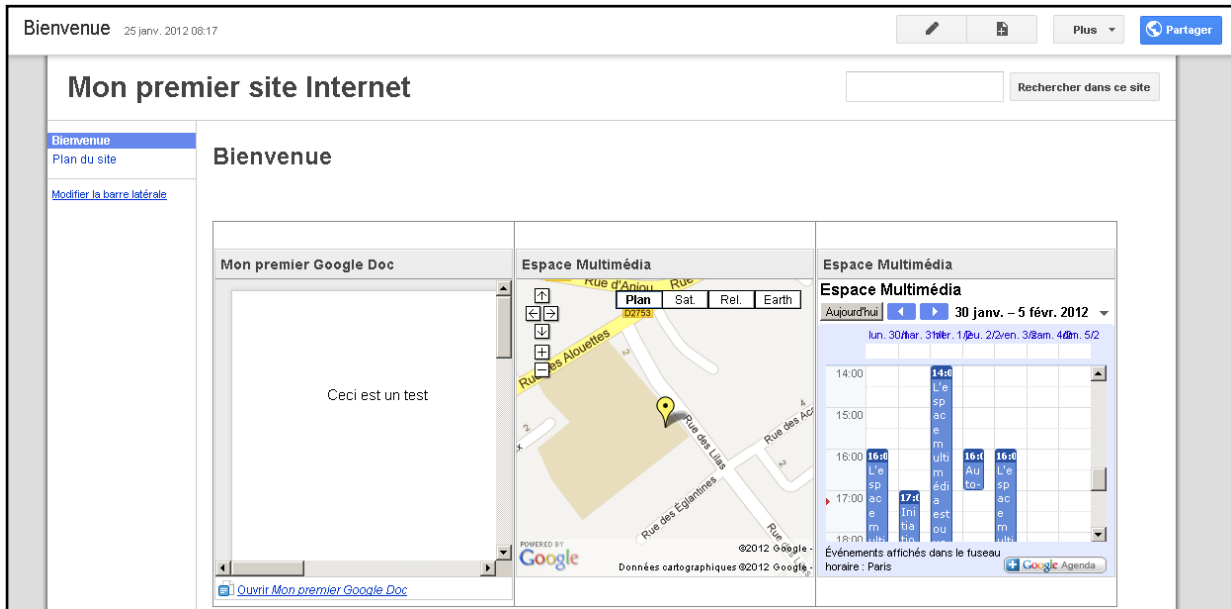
Bienvenue 25 janv. 2012 08:17

Plus Partager

Mon premier site Internet

Rechercher dans ce site

Bienvenue
Plan du site

Modifier la barre latérale

Bienvenue

Mon premier Google Doc

Ceci est un test

Ouvrir Mon premier Google Doc

Espace Multimédia

Plan Sat. Rel. Earth

Rue d'Anjou
D2753
Rue des Alouettes
Rue des Lilas
Rue des Églantines
Rue des Ac
POWERED BY Google
©2012 Google -
Données cartographiques ©2012 Google -

Espace Multimédia

Espace Multimédia
Aujourd'hui 30 janv. – 5 févr. 2012
lun. 30/1 mar. 31/1 mer. 1/2 jeu. 2/2 ven. 3/2 sam. 4/2 dim. 5/2
14:00
15:00
16:00
17:00
18:00
14:0 L'espace multimédia est ou
16:0 L'espace multi
17:0 Initia tio
16:0 Auto-
16:0 L'espace multi
Événements affichés dans le fuseau horaire : Paris
Google Agenda